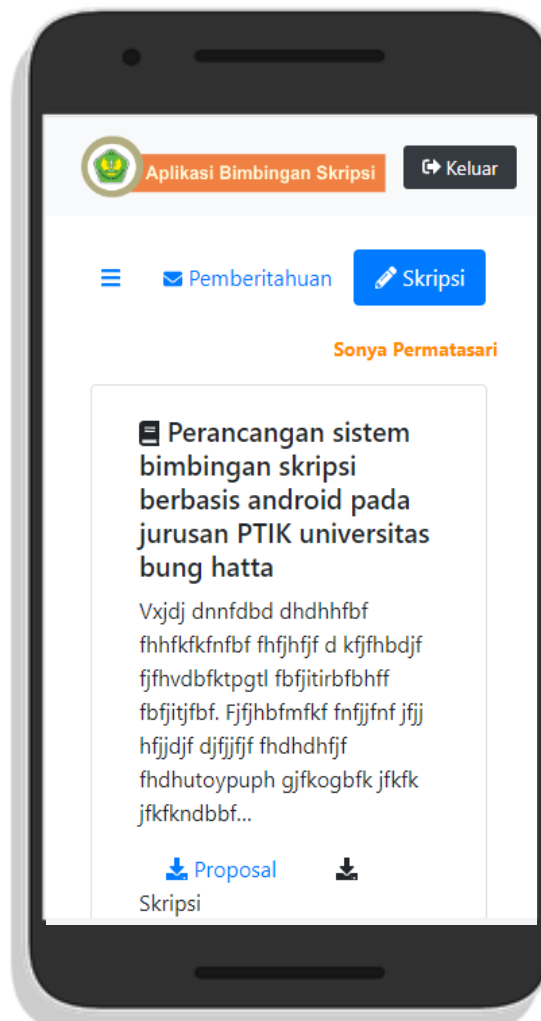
Aplikasi Bimbingan Skripsi

Keluar

Pemberitahuan

Skripsi

Sonya Permatasari

Perancangan sistem bimbingan skripsi berbasis android pada jurusan PTIK universitas bung hatta

Vxjdj dnnfdbd dhdhhfbf fhhfkfkfnfbf fhfjhfjf d kfjfhbdjf fjfhvdbfktpgtl fbfjitirbfbhff fbfjitjfbf. Fjfjhbfmfkf fnfjjfnf jfjj hfjjdjf djfjjfjf fhdhdhfjf fhdhutoypuph gjfkogbfk jfkfk jfkfkndbbf...

Proposal

Skripsi